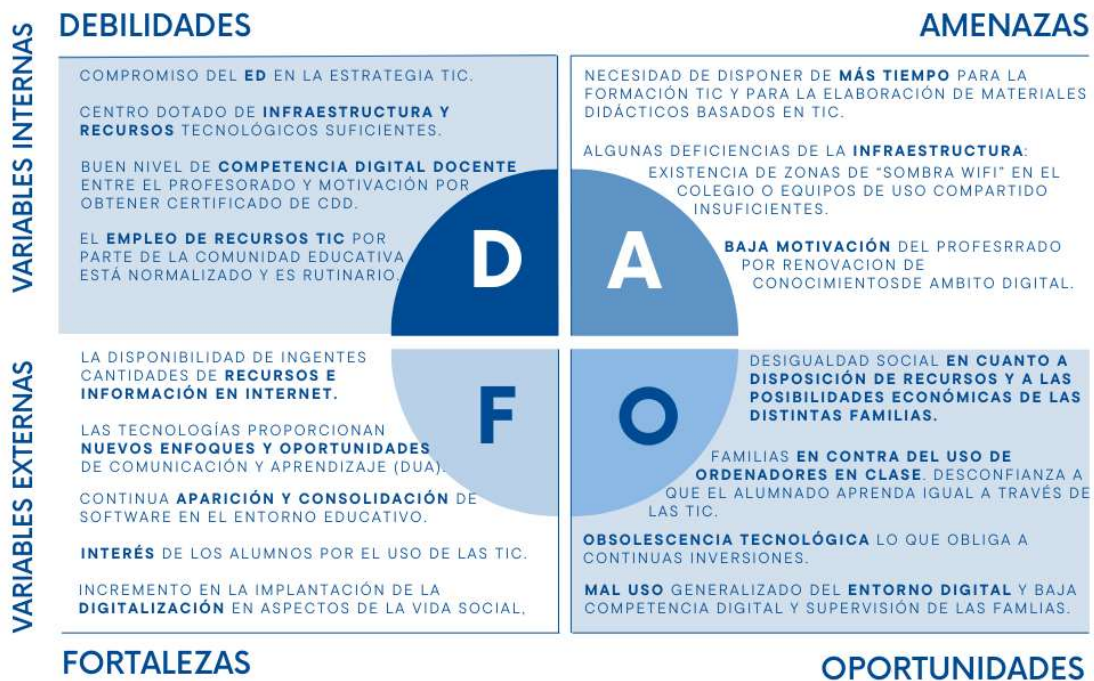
DEBILIDADES

AMENAZAS

VARIABLES INTERNAS

COMPROMISO DEL ED EN LA ESTRATEGIA TIC.

CENTRO DOTADO DE INFRAESTRUCTURA Y RECURSOS TECNOLÓGICOS SUFICIENTES.

BUEN NIVEL DE COMPETENCIA DIGITAL DOCENTE ENTRE EL PROFESORADO Y MOTIVACIÓN POR OBTENER CERTIFICADO DE CDD.

EL EMPLEO DE RECURSOS TIC POR PARTE DE LA COMUNIDAD EDUCATIVA ESTÁ NORMALIZADO Y ES RUTINARIO.

NECESIDAD DE DISPONER DE MÁS TIEMPO PARA LA FORMACIÓN TIC Y PARA LA ELABORACIÓN DE MATERIALES DIDÁCTICOS BASADOS EN TIC.

ALGUNAS DEFICIENCIAS DE LA INFRAESTRUCTURA: EXISTENCIA DE ZONAS DE "SOMBRA WIFI" EN EL COLEGIO O EQUIPOS DE USO COMPARTIDO INSUFICIENTES.

BAJA MOTIVACIÓN DEL PROFESRRADO POR RENOVACION DE CONOCIMIENTOSDE AMBITO DIGITAL.

D

A

F

O

VARIABLES EXTERNAS

LA DISPONIBILIDAD DE INGENTES CANTIDADES DE RECURSOS E INFORMACIÓN EN INTERNET.

LAS TECNOLOGÍAS PROPORCIONAN NUEVOS ENFOQUES Y OPORTUNIDADES DE COMUNICACIÓN Y APRENDIZAJE (DUA).

CONTINUA APARICIÓN Y CONSOLIDACIÓN DE SOFTWARE EN EL ENTORNO EDUCATIVO.

INTERÉS DE LOS ALUMNOS POR EL USO DE LAS TIC.

INCREMENTO EN LA IMPLANTACIÓN DE LA DIGITALIZACIÓN EN ASPECTOS DE LA VIDA SOCIAL,

DESIGUALDAD SOCIAL EN CUANTO A DISPOSICIÓN DE RECURSOS Y A LAS POSIBILIDADES ECONÓMICAS DE LAS DISTINTAS FAMILIAS.

FAMILIAS EN CONTRA DEL USO DE ORDENADORES EN CLASE. DESCONFIANZA A QUE EL ALUMNADO APRENDA IGUAL A TRAVÉS DE LAS TIC.

OBSOLESCENCIA TECNOLÓGICA LO QUE OBLIGA A CONTINUAS INVERSIONES.

MAL USO GENERALIZADO DEL ENTORNO DIGITAL Y BAJA COMPETENCIA DIGITAL Y SUPERVISIÓN DE LAS FAMLIAS.

FORTALEZAS

OPORTUNIDADES